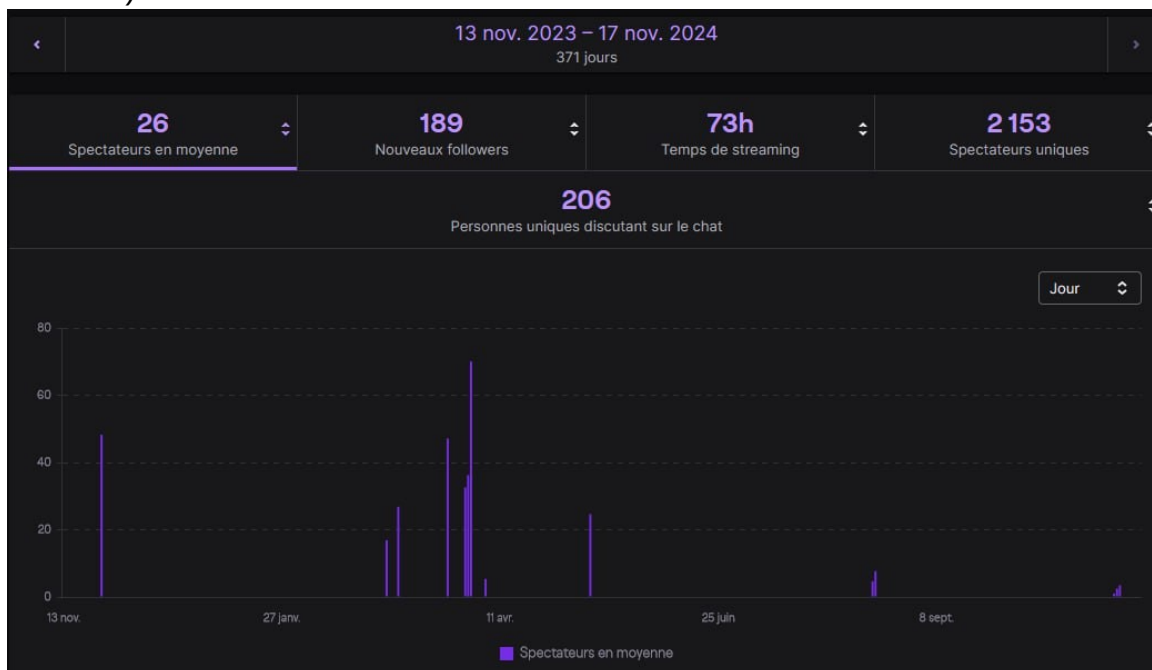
13 nov. 2023 – 17 nov. 2024
371 jours

26
Spectateurs en moyenne

189
Nouveaux followers

73h
Temps de streaming

2 153
Spectateurs uniques

206
Personnes uniques discutant sur le chat

Jour

80
60
40
20
0

13 nov.
27 janv.
11 avr.
25 juin
8 sept.

Spectateurs en moyenne